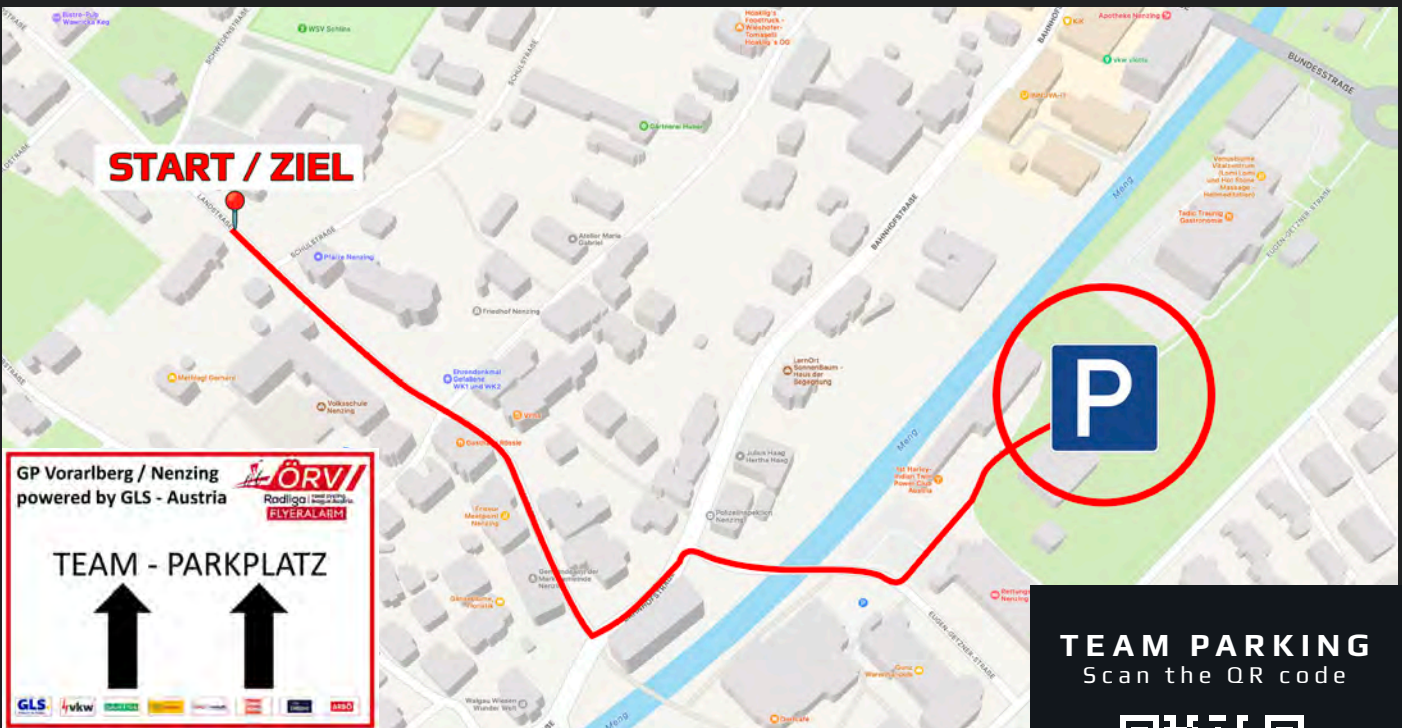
START / ZIEL

WSV Schlins

Bistro-Bub Wawrickas Keg

SCHWEDENSTRASSE

SCHULSTRASSE

LANDSTRASSE

BAHNHOFSTRASSE

BUNDESSTRASSE

Hoestig's Foodtruck - Wäschefor-Tomaselli Hoestig's OG

Apotheke Nenzing

vkw vlotte

Gärtnerei Huber

Atelier Maria Gabriel

Pfarre Nenzing

Friedhof Nenzing

Mettlngl Gernsey

Volksschule Nenzing

Ehrendenkmal Gefallene WK1 und WK2

LernOrt SonnenBaum - Haus der Begegnung

Julius Haag Herthe Haag

Polizeiinspektion Nenzing

Meng

1st Harley-Indian Team Power Club Austria

Tadic Tracing Gastronomie

EUGEN-GETTNER-STRASSE

Waigau Wiesen Wunder Welt

Rettungs Nenzing

P

GP Vorarlberg / Nenzing
powered by GLS - Austria

ÖRV
Radliga
FLYERALARM

TEAM - PARKPLATZ

GLS vkw ARBÖ

TEAM PARKING
Scan the QR code